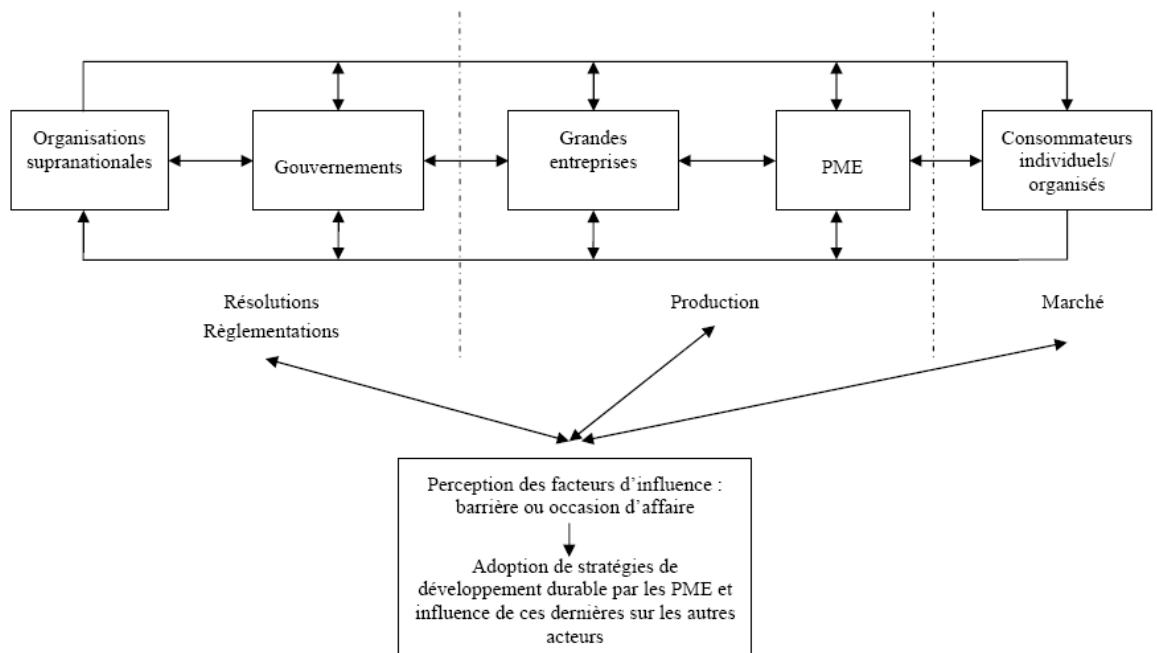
Organisations supranationales

Gouvernements

Grandes entreprises

PME

Consommateurs individuels/ organisés

Résolutions
Règlementations

Production

Marché

Perception des facteurs d'influence : barrière ou occasion d'affaire

Adoption de stratégies de développement durable par les PME et influence de ces dernières sur les autres acteurs